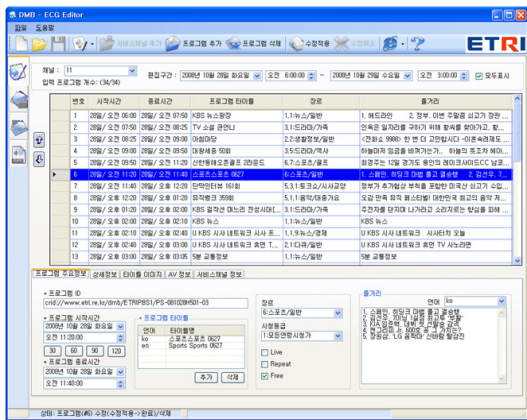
DMB - ECG Editor

파일 도움말

서비스채널 추가 | 프로그램 추가 | 프로그램 삭제 | 수정적용 | 수정취소

ETRI

채널 : 11
입력 프로그램 개수 : (34/34)

편집구간 : 2008년 10월 28일 화요일 오전 6:00:00 ~ 2008년 10월 29일 수요일 오전 3:00:00 모두표시

| 번호 | 시작시간 | 종료시간 | 프로그램 타이틀 | 장르 | 줄거리 |
|---|---|---|---|---|---|
| 1 | 28일/ 오전 06:00 | 28일/ 오전 07:50 | KBS 뉴스광장 | 1,1:뉴스/일반 | 1. 헤드라인 2. 정부, 이번 주말쯤 쉽고기 원산 |
| 2 | 28일/ 오전 07:50 | 28일/ 오전 08:25 | TV 소설 큰언니 | 3,1:드라마/가족 | 민옥은 실가리를 구하기 위해 황씨를 찾아가고, 황 |
| 3 | 28일/ 오전 08:25 | 28일/ 오전 09:00 | 아침마당 | 2,1:생활정보/일반 | <전원소 9988> 한 번 더 고민합시다 -이혼숙려제도 |
| 4 | 28일/ 오전 09:00 | 28일/ 오전 09:50 | 이문세유 1 | 3,5:드라마/역사 | 하늘마저 임금을 버려가는가... 아비를 원수처 |
| 5 | 28일/ 오전 09:50 | 28일/ 오전 11:20 | 신한동해오픈골프 2라운드 | 6,7:스포츠/골프 | 화경주는 12일 경기도 용인의 레이크사이드CC 남코 |
| 6 | 28일/ 오전 11:20 | 28일/ 오전 11:40 | 스포츠스포츠 0627 | 6,1:스포츠/일반 | 1. 스페인, 히딩크 마법 통고 결승행 2. 김연우, 기 |
| 7 | 28일/ 오전 11:40 | 28일/ 오후 12:20 | 단막인터뷰 161회 | 5,3,1:토크쇼/시사교양 | 정부가 추가협상 부족을 포함한 미국산 쇠고기 수입 |
| 8 | 28일/ 오후 12:20 | 28일/ 오후 01:20 | 유럭핸즈 35회 | 5,1,1:음악/대중가요 | 오감 만족 퓨전 퍼스트벌! 대한민국 최고의 음악 제 |
| 9 | 28일/ 오후 01:20 | 28일/ 오후 02:00 | KBS 알작선 매노린 전설시대(... | 3,1:드라마/가족 | 추전자를 문지와 나가려고 소리지르는 형업을 피해 |
| 10 | 28일/ 오후 02:00 | 28일/ 오후 02:05 | U KBS 시사 네트워크 시사 포... | 1,1:뉴스/일반 | U KBS 시사 네트워크 시사타카 오늘 |
| 11 | 28일/ 오후 02:05 | 28일/ 오후 02:10 | U KBS 시사 네트워크 시사 포... | 1,1,9:뉴스/경제 | U KBS 시사 네트워크 시사타카 오늘 |
| 12 | 28일/ 오후 02:10 | 28일/ 오후 03:00 | U KBS 시사 네트워크 휴먼 T... | 1,1:뉴스/일반 | U KBS 시사 네트워크 휴먼 TV 사노라면 |
| 13 | 28일/ 오후 03:00 | 28일/ 오후 03:05 | 교통정보 | 1,1:뉴스/일반 | 5분 교통정보 |

프로그램 주요정보 | 상세정보 | ETRI틀 이미지 | AV 정보 | 서비스채널 정보

프로그램 ID
crid://www.etri.re.kr/dmb/ETRIPBS1/PS-081028H501-03

프로그램 시작시간
2008년 10월 28일 화요일
오전 11:20:00
30 60 90 120

프로그램 종료시간
2008년 10월 28일 화요일
오전 11:40:00

프로그램 타이틀
| 언어 | 타이틀명 |
|---|---|
| ko | 스포츠스포츠 0627 |
| en | Sports Sports 0627 |

추가 삭제

장르
6:스포츠/일반

시청등급
1:모든연령시청가

Live
Repeat
Free

줄거리
언어 ko
1. 스페인, 히딩크 마법 통고 결승행
2. 김연우, 기대 하나
3. KIA 임준혁, 대박 첫 선발승 글로
4. 롯데 김원, 최소 600경 홈그 달성
5. 한국, LG 올림픽 진출 ...

상태 : 프로그램(#6) 수정(수정적용->완료)/선택